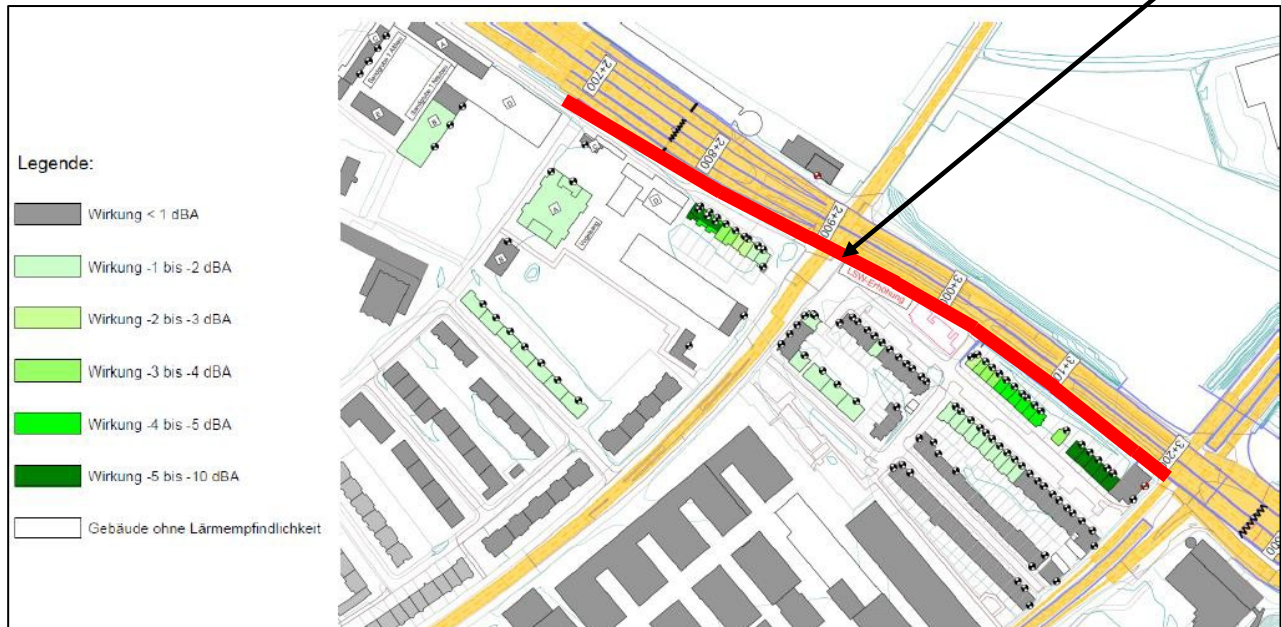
Legende:

Wirkung < 1 dBA

Wirkung -1 bis -2 dBA

Wirkung -2 bis -3 dBA

Wirkung -3 bis -4 dBA

Wirkung -4 bis -5 dBA

Wirkung -5 bis -10 dBA

Gebäude ohne Lärmempfindlichkeit

2+700

2+800

2+900

3+000

3+100

3+200

LSW-Erhöhung